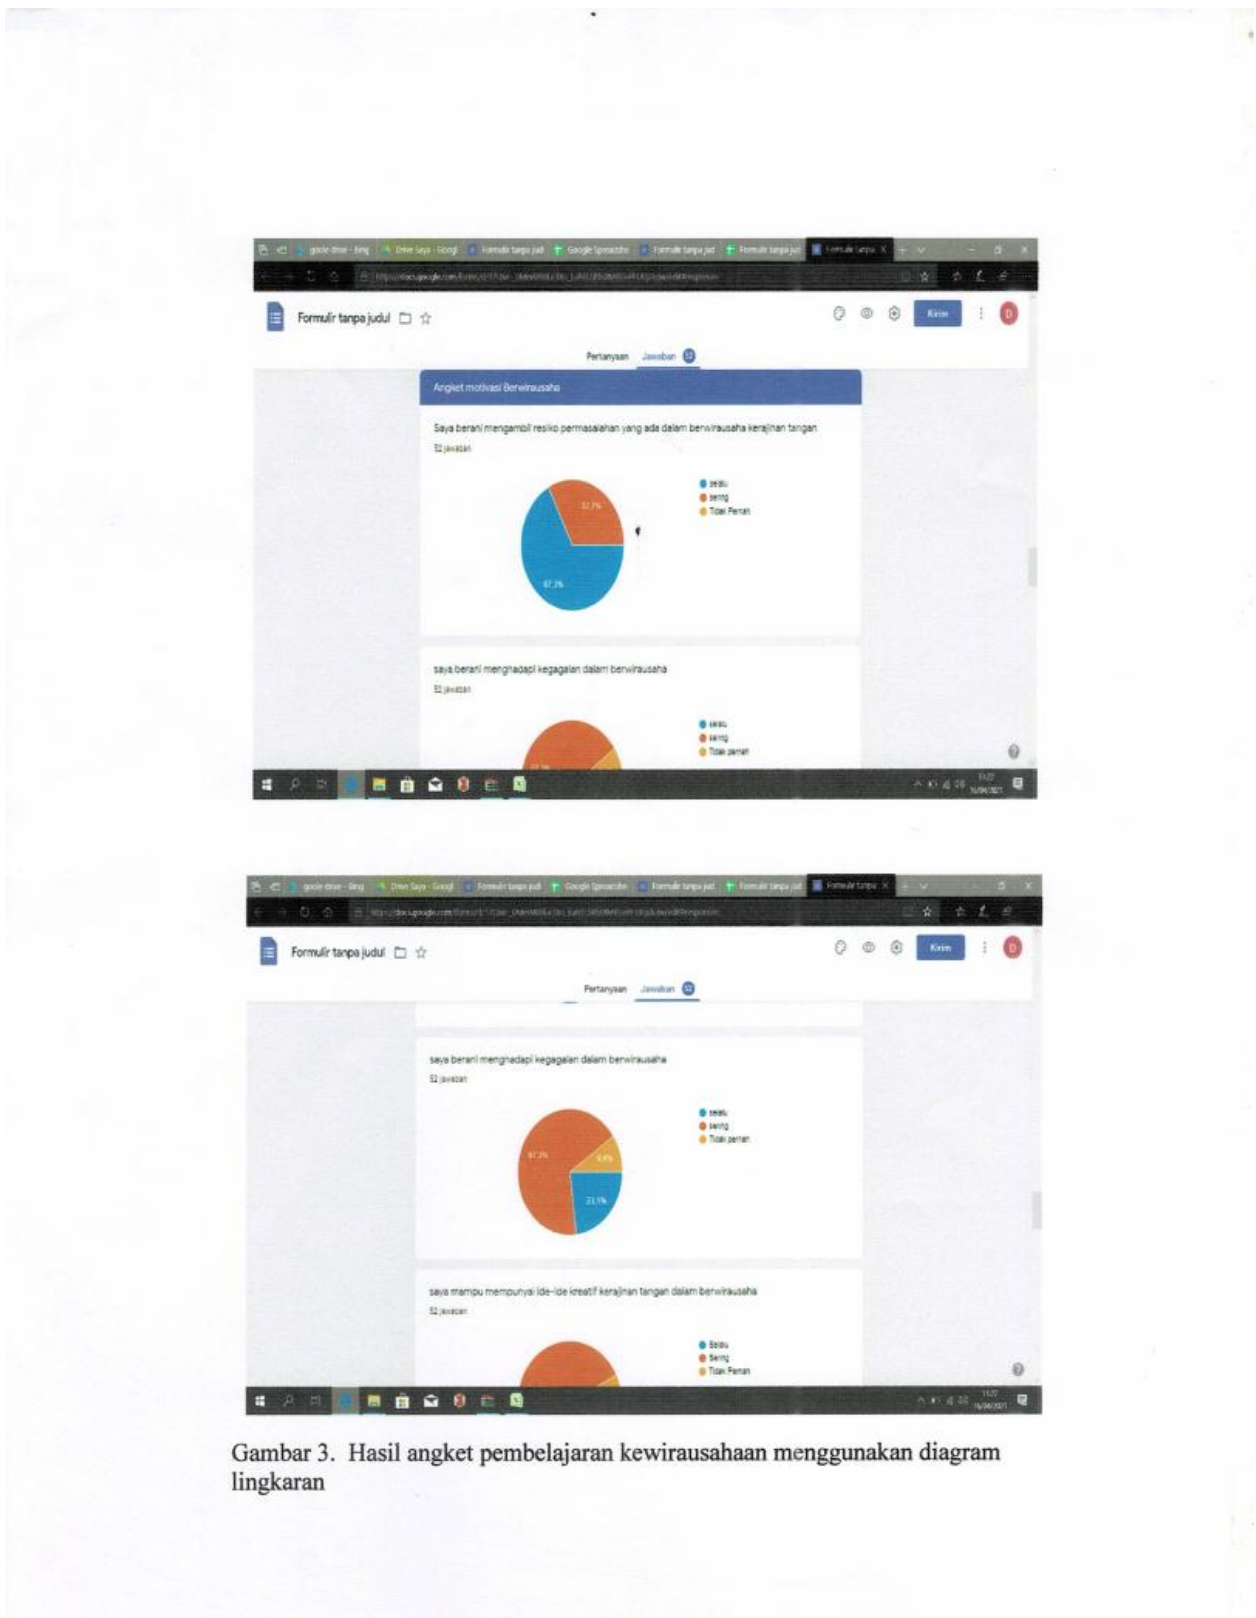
goole drive - Bing | Drive Saya - Googl | Formulir tanpa jud | Google Spreadshe | Formulir tanpa jud | Formulir tanpa jud | Formulir tanpa

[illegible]

Formulir tanpa judul

Kirim

D

Pertanyaan Jawaban 52

Angket motivasi Berwirausaha

Saya berani mengambil resiko permasalahan yang ada dalam berwirausaha kerajinan tangan

52 jawaban

selalu
sering
Tidak Pernah

32.7%

67.3%

saya berani menghadapi kegagalan dalam berwirausaha

52 jawaban

selalu
sering
Tidak pernah

goole drive - Bing | Drive Saya - Googl | Formulir tanpa jud | Google Spreadshe | Formulir tanpa jud | Formulir tanpa jud | Formulir tanpa

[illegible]

Formulir tanpa judul

Kirim

D

Pertanyaan Jawaban 52

saya berani menghadapi kegagalan dalam berwirausaha

52 jawaban

selalu
sering
Tidak pernah

67.3%

9.6%

23.1%

saya mampu mempunyai ide-ide kreatif kerajinan tangan dalam berwirausaha

52 jawaban

Selalu
Sering
Tidak Pernah

Gambar 3. Hasil angket pembelajaran kewirausahaan menggunakan diagram lingkaran